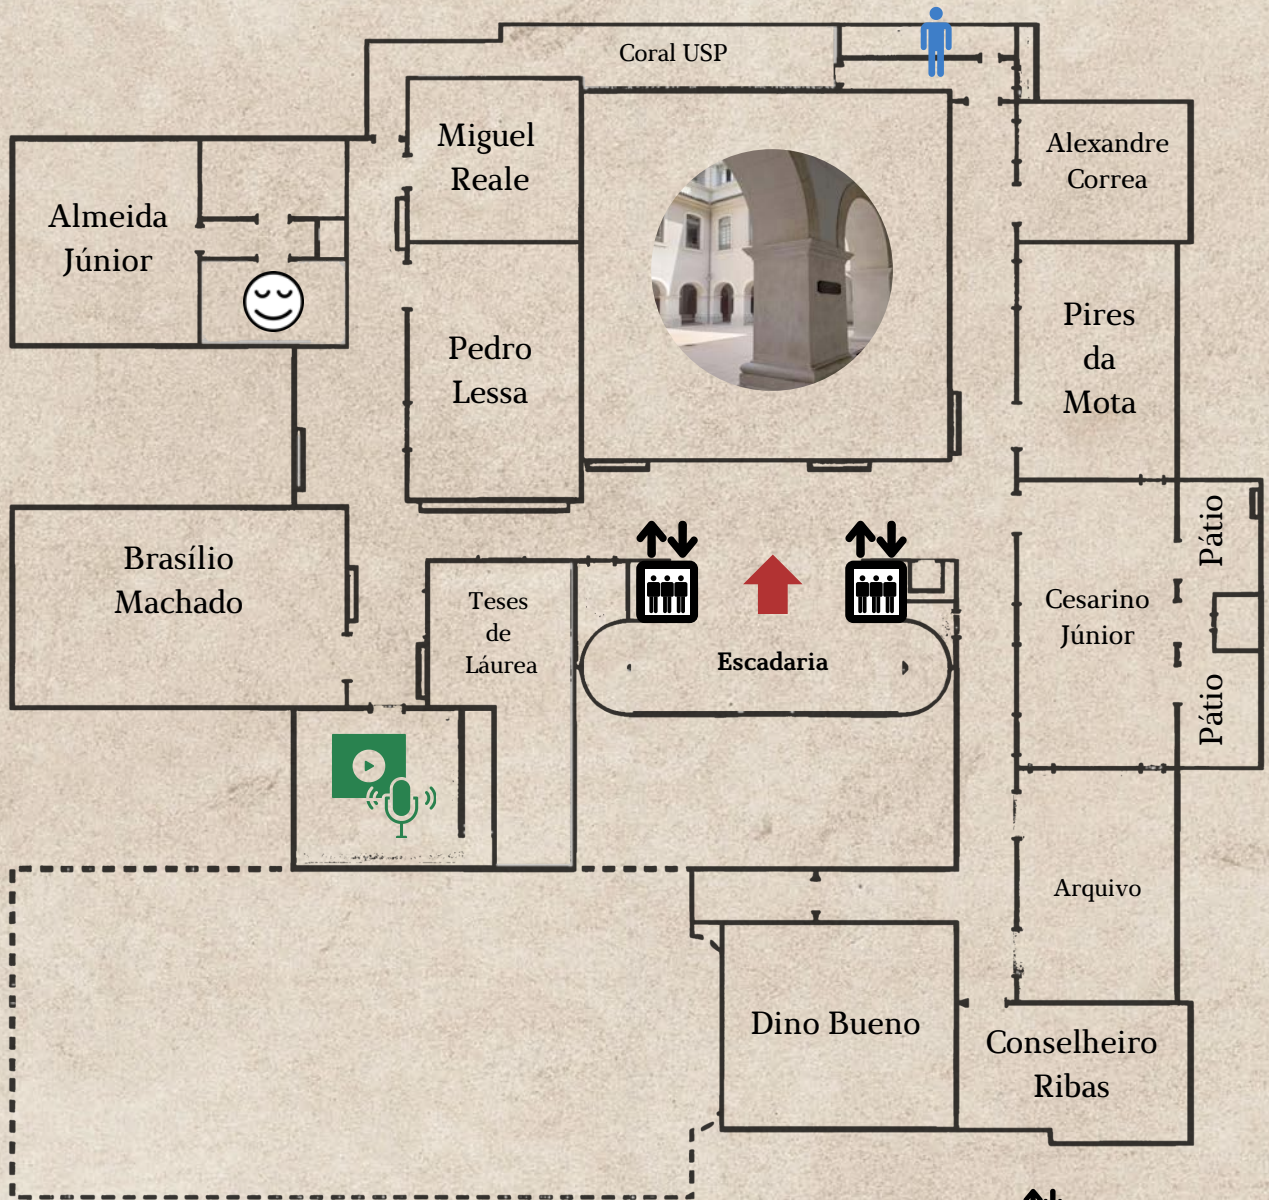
Coral USP

Miguel Reale

Alexandre Correa

Almeida Júnior

Pedro Lessa

Pires da Mota

Brasílio Machado

Teses de Láurea

Escadaria

Pátio

Cesarino Júnior

Pátio

Arquivo

Dino Bueno

Conselheiro Ribas